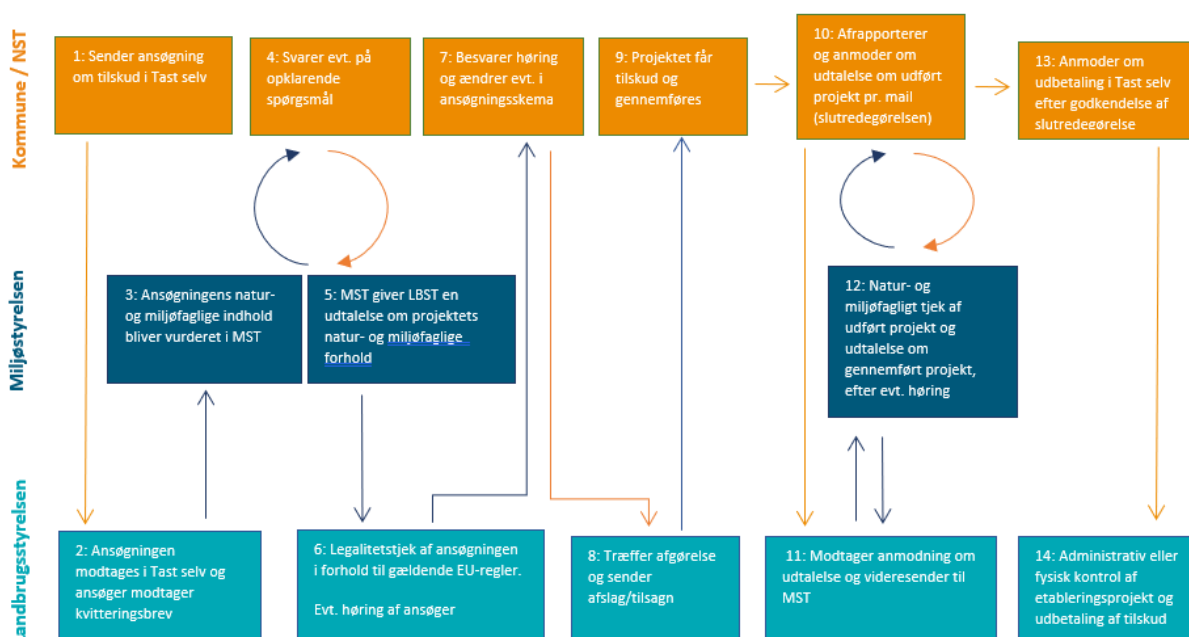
Kommune / NST

1: Sender ansøgning om tilskud i Tast selv

4: Svarer evt. på opklarende spørgsmål

7: Besvarer høring og ændrer evt. i ansøgningsskema

9: Projektet får tilskud og gennemføres

10: Afrapporterer og anmoder om udtalelse om udført projekt pr. mail (slutredegørelsen)

13: Anmoder om udbetaling i Tast selv efter godkendelse af slutredegørelse

Miljøstyrelsen

3: Ansøgningens natur- og miljøfaglige indhold bliver vurderet i MST

5: MST giver LBST en udtalelse om projektets natur- og miljøfaglige forhold

12: Natur- og miljøfagligt tjek af udført projekt og udtalelse om gennemført projekt, efter evt. høring

andbrugsstyrelsen

2: Ansøgningen modtages i Tast selv og ansøger modtager kvitteringsbrev

6: Legalitetstjek af ansøgningen i forhold til gældende EU-regler.

Evt. høring af ansøger

8: Træffer afgørelse og sender afslag/tilsagn

11: Modtager anmodning om udtalelse og videresender til MST

14: Administrativ eller fysisk kontrol af etableringsprojekt og udbetaling af tilskud